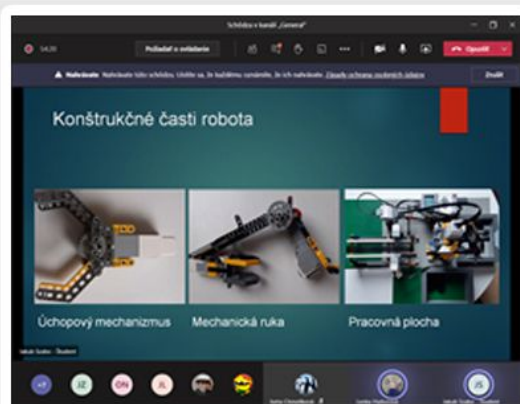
Schôdza v kanáli „General"

14:20

Požiadať o ovládanie

Opustiť

Nahrávanie: Nahrávate túto schôdzu. Uistite sa, že každému oznámite, že ich nahrávate. Zásady ochrany osobných údajov

Zrušiť

Konštrukčné časti robota

Úchopový mechanizmus

Mechanická ruka

Pracovná plocha

Jakub Sudor - Študent

+7

JZ

ON

JL

JS

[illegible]

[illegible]

Jakub Sudor - Študent